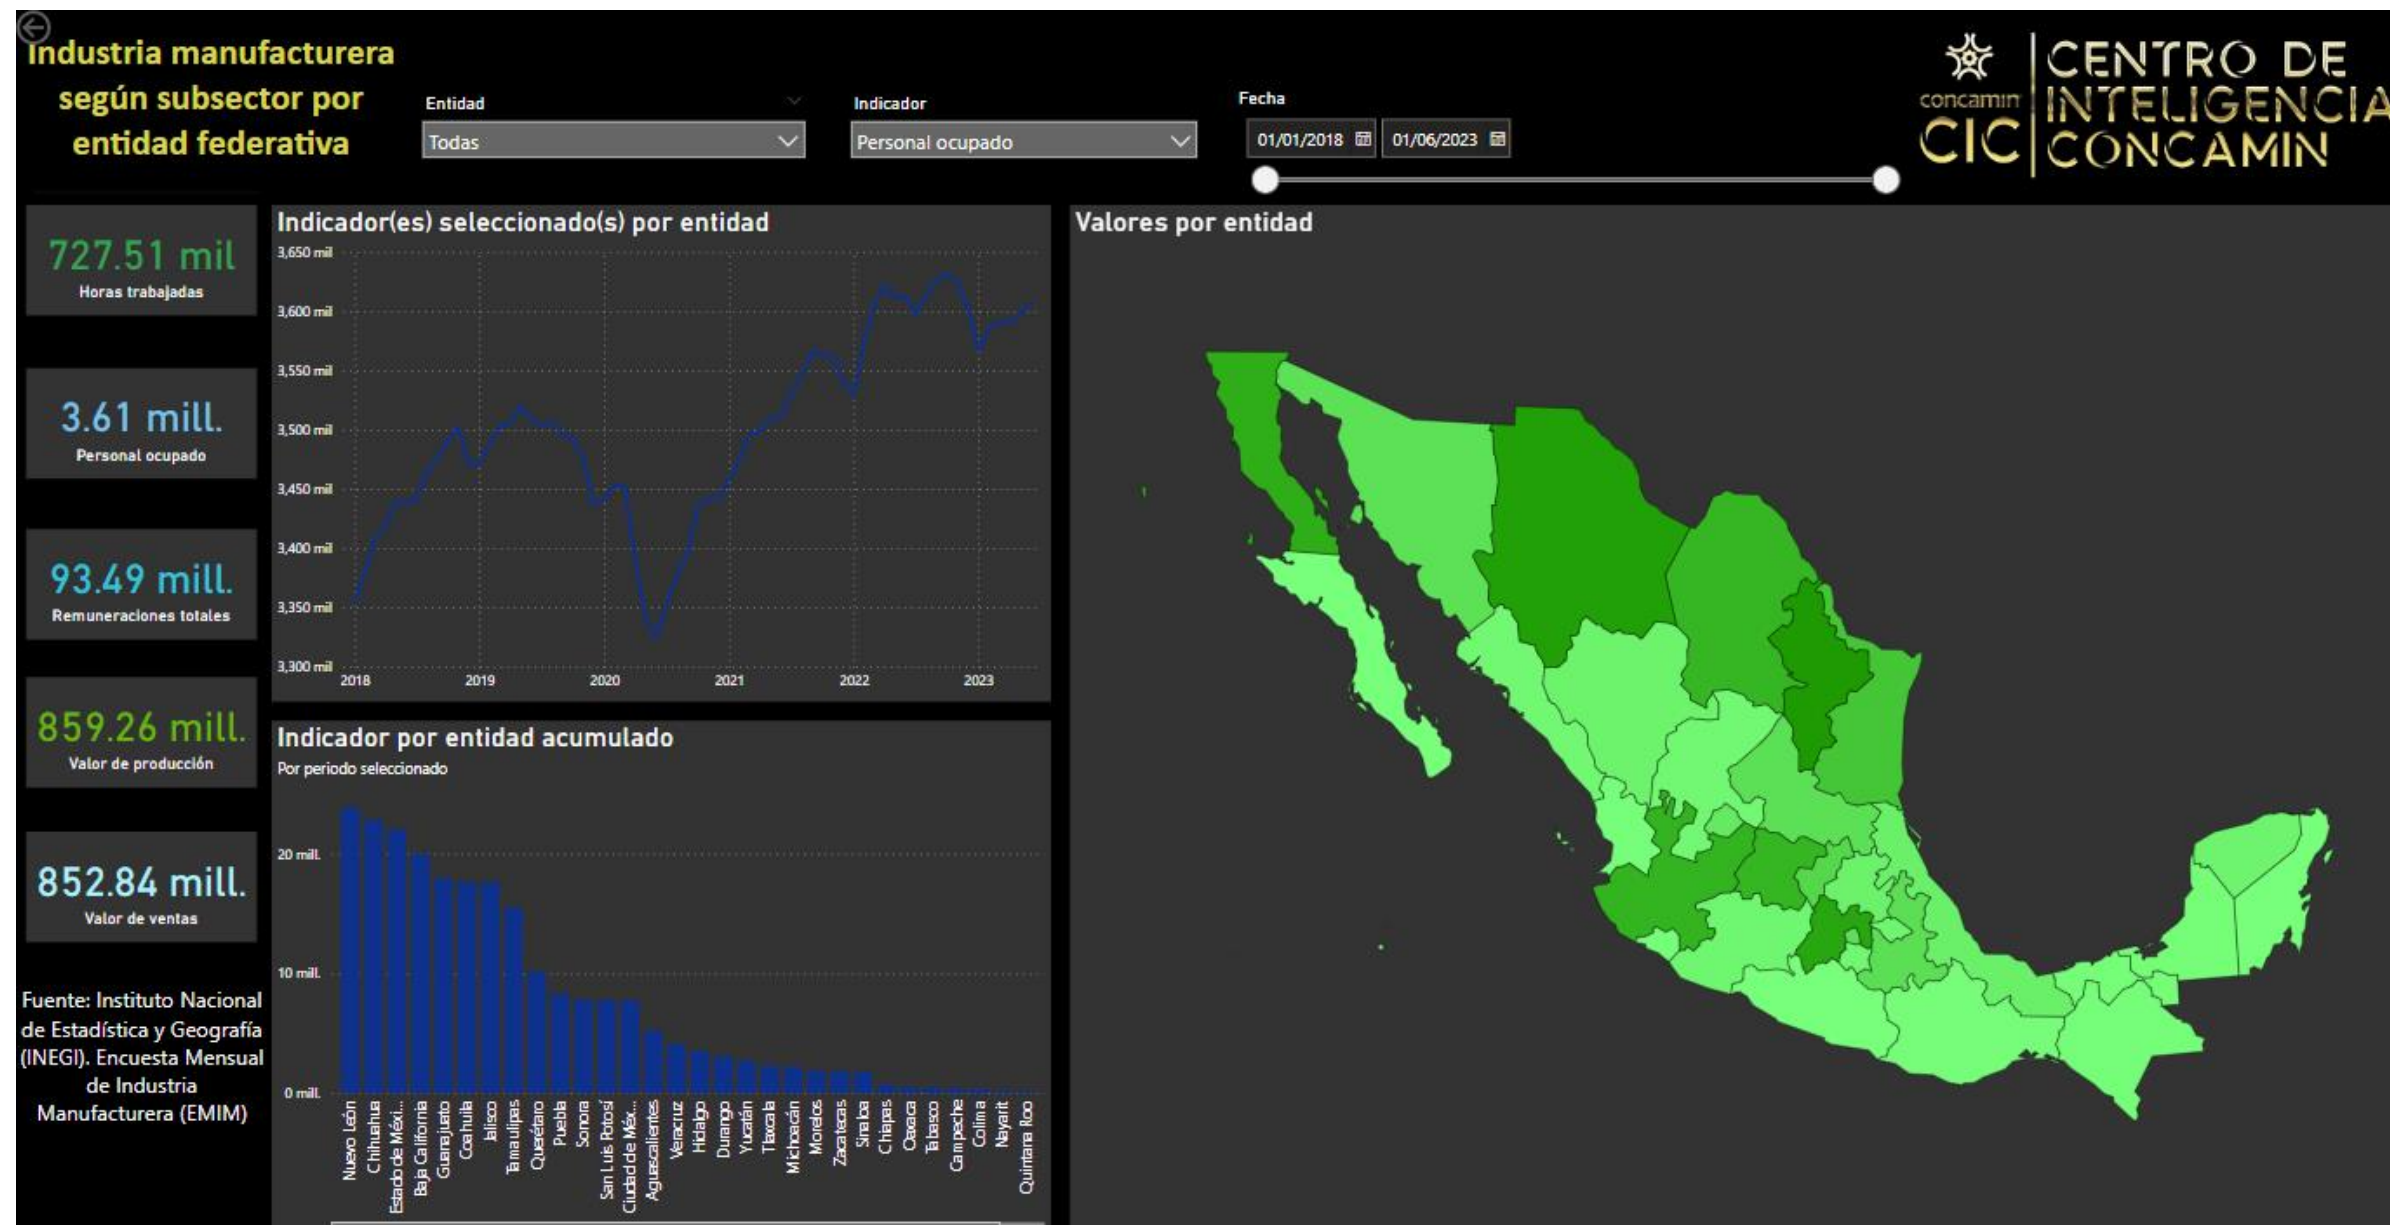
Industria manufacturera según subsector por entidad federativa

Entidad
Todas

Indicador
Personal ocupado

Fecha
01/01/2018
01/06/2023

concamin
CIC
CENTRO DE INTELIGENCIA CONCAMIN

727.51 mil
Horas trabajadas

3.61 mill.
Personal ocupado

93.49 mill.
Remuneraciones totales

859.26 mill.
Valor de producción

852.84 mill.
Valor de ventas

Fuente: Instituto Nacional de Estadística y Geografía (INEGI). Encuesta Mensual de Industria Manufacturera (EMIM)

Indicador(es) seleccionado(s) por entidad

3,650 mil
3,600 mil
3,550 mil
3,500 mil
3,450 mil
3,400 mil
3,350 mil
3,300 mil
2018
2019
2020
2021
2022
2023

Indicador por entidad acumulado
Por periodo seleccionado

20 mill.
10 mill.
0 mill.

Nuevo León
Chihuahua
Estado de Méxi...
Baja California
Guanajuato
Coahuila
Jalisco
Tamaulipas
Querétaro
Puebla
Sonora
San Luis Potosí
Ciudad de Méx...
Aguascalientes
Veracruz
Hidalgo
Durango
Yucatán
Tlaxcala
Michoacán
Morelos
Zacatecas
Sinaloa
Chiapas
Oaxaca
Tabasco
Campeche
Colima
Nayarit
Quintana Roo

Valores por entidad